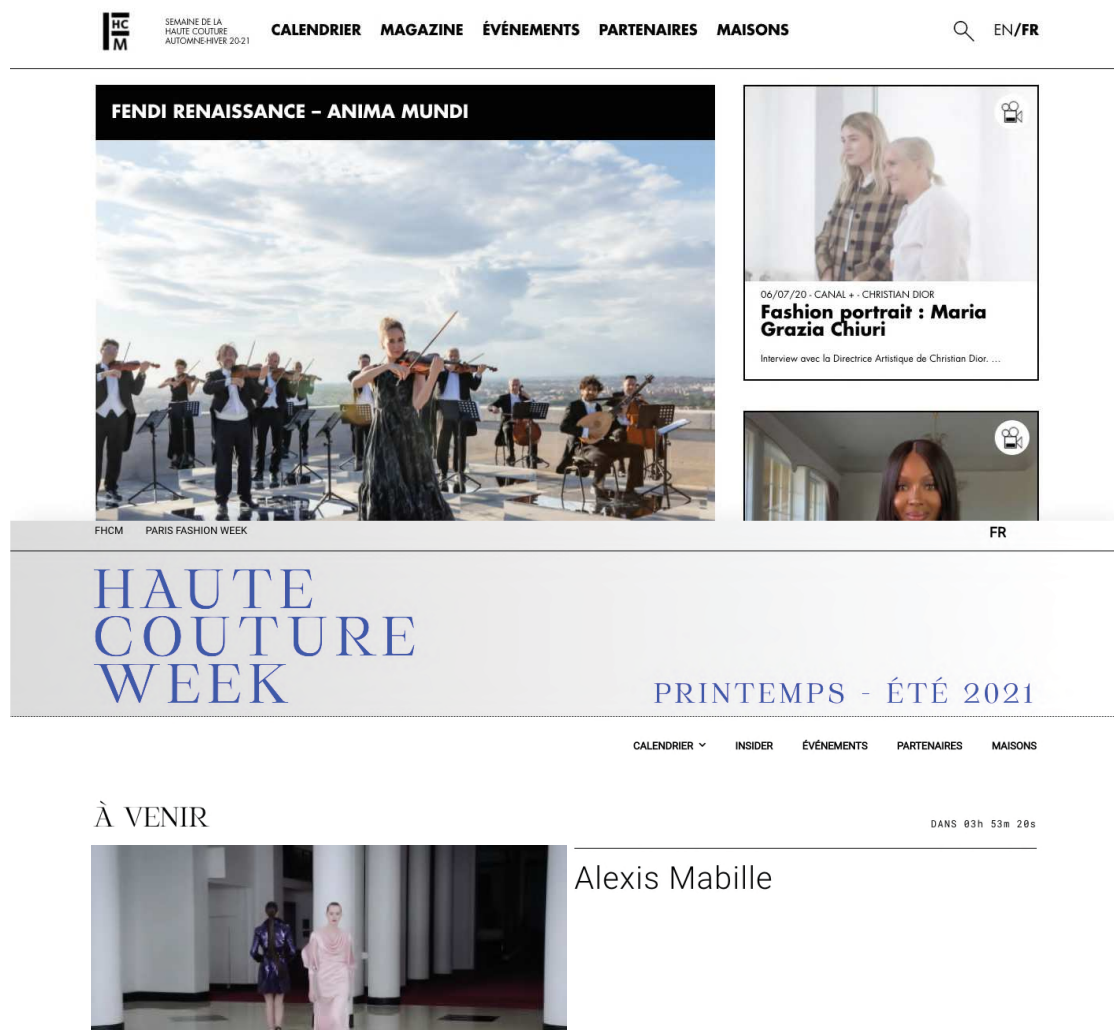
FHCM

SEMAINE DE LA HAUTE COUTURE AUTOMNE-HIVER 20-21

CALENDRIER MAGAZINE ÉVÉNEMENTS PARTENAIRES MAISONS

EN/FR

FENDI RENAISSANCE – ANIMA MUNDI

06/07/20 · CANAL + · CHRISTIAN DIOR
Fashion portrait : Maria Grazia Chiuri

Interview avec la Directrice Artistique de Christian Dior. ...

FHCM PARIS FASHION WEEK

FR

HAUTE COUTURE WEEK

PRINTEMPS - ÉTÉ 2021

CALENDRIER INSIDER ÉVÉNEMENTS PARTENAIRES MAISONS

À VENIR

DANS 03h 53m 20s

Alexis Mabille